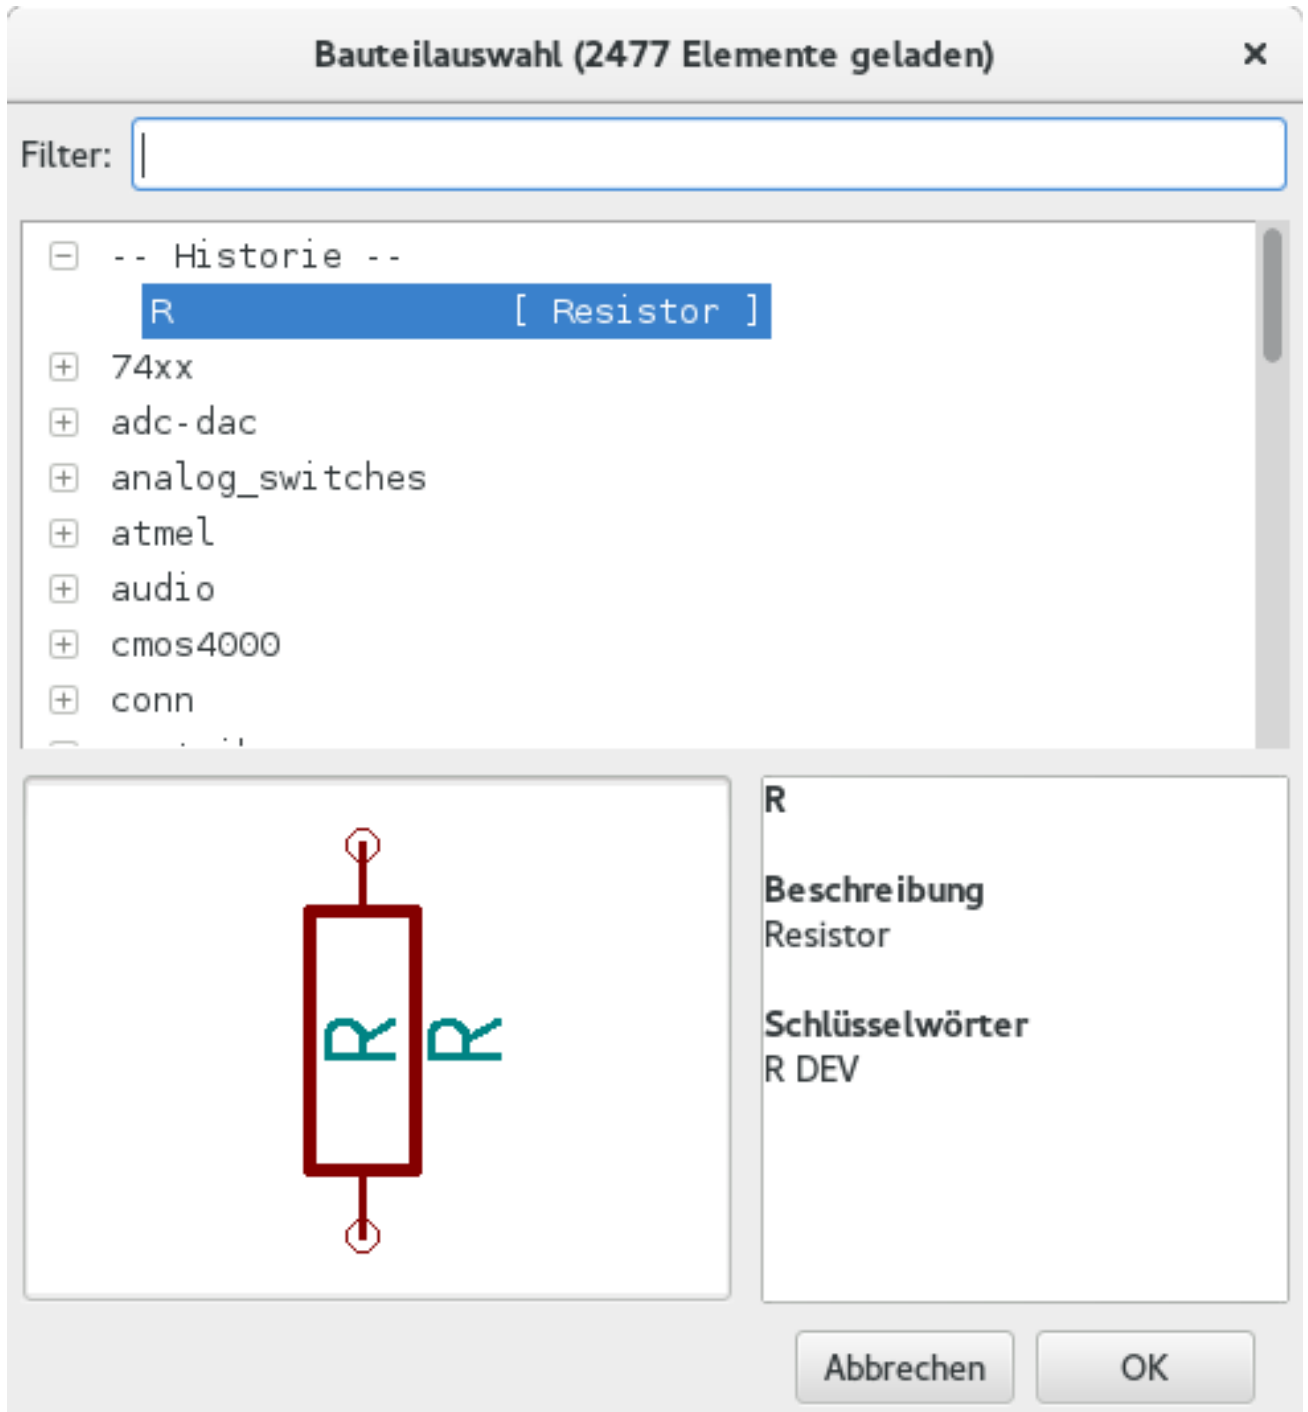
Bauteilauswahl (2477 Elemente geladen)

×

Filter:

-- Historie --

R [ Resistor ]

74xx

adc-dac

analog_switches

atmel

audio

cmos4000

conn

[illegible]

R

R

R

Beschreibung

Resistor

Schlüsselwörter

R DEV

Abbrechen

OK